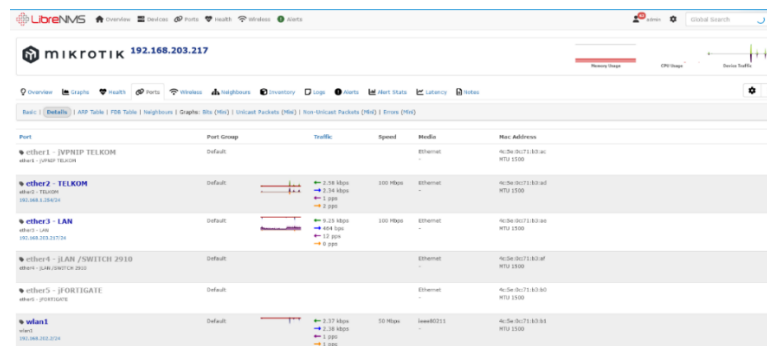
LibreNMS Overview Devices Ports Health Wireless Alerts admin Global Search

MIKROTIK 192.168.203.217

Memory Usage CPU Usage Device Traffic

Overview Graphs Health Ports Wireless Neighbours Inventory Logs Alerts Alert Stats Latency Notes

Basic | Details | ARP Table | FDB Table | Neighbours | Graphs: Bits (Mini) | Unicast Packets (Mini) | Non-Unicast Packets (Mini) | Errors (Mini)

| Port | Port Group | Traffic | Speed | Media | Mac Address |
|---|---|---|---|---|---|
| ether1 - jVPNIP TELKOM<br>ether1 - jVPNIP TELKOM | Default | | | Ethernet<br>- | 4c:5e:0c:71:b3:ac<br>MTU 1500 |
| ether2 - TELKOM<br>ether2 - TELKOM<br>192.168.1.254/24 | Default | 2.58 kbps<br>3.34 kbps<br>1 pps<br>2 pps | 100 Mbps | Ethernet<br>- | 4c:5e:0c:71:b3:ad<br>MTU 1500 |
| ether3 - LAN<br>ether3 - LAN<br>192.168.203.217/24 | Default | 8.25 kbps<br>464 bps<br>12 pps<br>0 pps | 100 Mbps | Ethernet<br>- | 4c:5e:0c:71:b3:ae<br>MTU 1500 |
| ether4 - jLAN /SWITCH 2910<br>ether4 - jLAN /SWITCH 2910 | Default | | | Ethernet<br>- | 4c:5e:0c:71:b3:af<br>MTU 1500 |
| ether5 - jFORTIGATE<br>ether5 - jFORTIGATE | Default | | | Ethernet<br>- | 4c:5e:0c:71:b3:b0<br>MTU 1500 |
| wlan1<br>wlan1<br>192.168.252.2/24 | Default | 2.37 kbps<br>2.38 kbps<br>1 pps<br>1 pps | 70 Mbps | ieee80211<br>- | 4c:5e:0c:71:b3:b1<br>MTU 1500 |